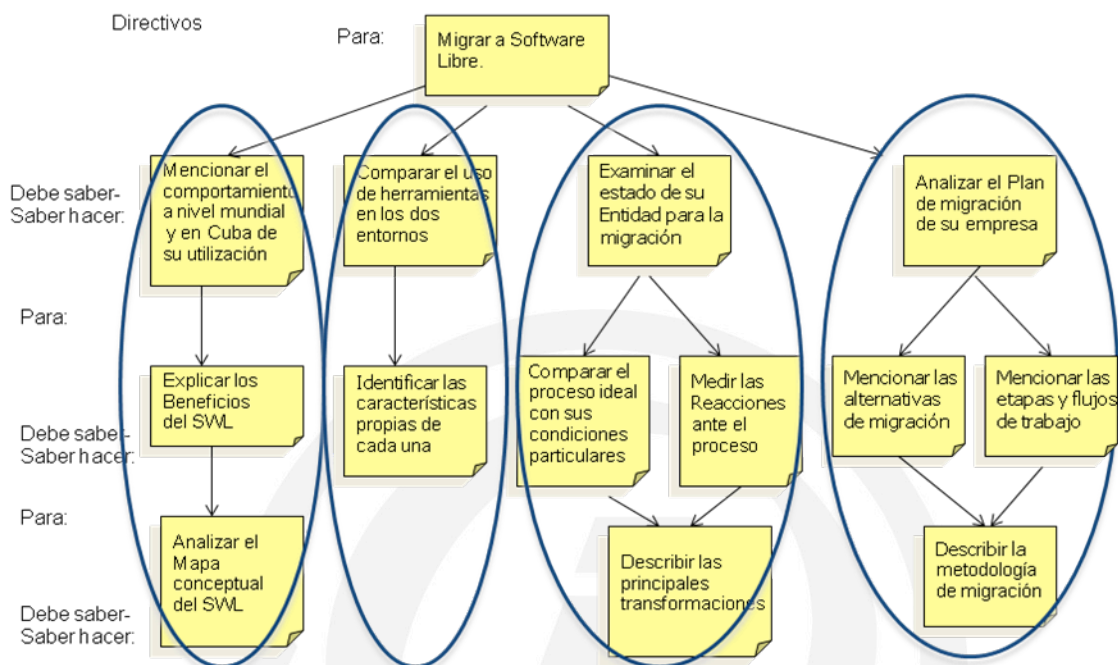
Directivos

Para:

Migrar a Software Libre.

Debe saber-Saber hacer:

Mencionar el comportamiento a nivel mundial y en Cuba de su utilización

Comparar el uso de herramientas en los dos entornos

Examinar el estado de su Entidad para la migración

Analizar el Plan de migración de su empresa

Para:

Explicar los Beneficios del SWL

Identificar las características propias de cada una

Comparar el proceso ideal con sus condiciones particulares

Medir las Reacciones ante el proceso

Mencionar las alternativas de migración

Mencionar las etapas y flujos de trabajo

Debe saber-Saber hacer:

Para:

Analizar el Mapa conceptual del SWL

Describir las principales transformaciones

Describir la metodología de migración

Debe saber-Saber hacer: